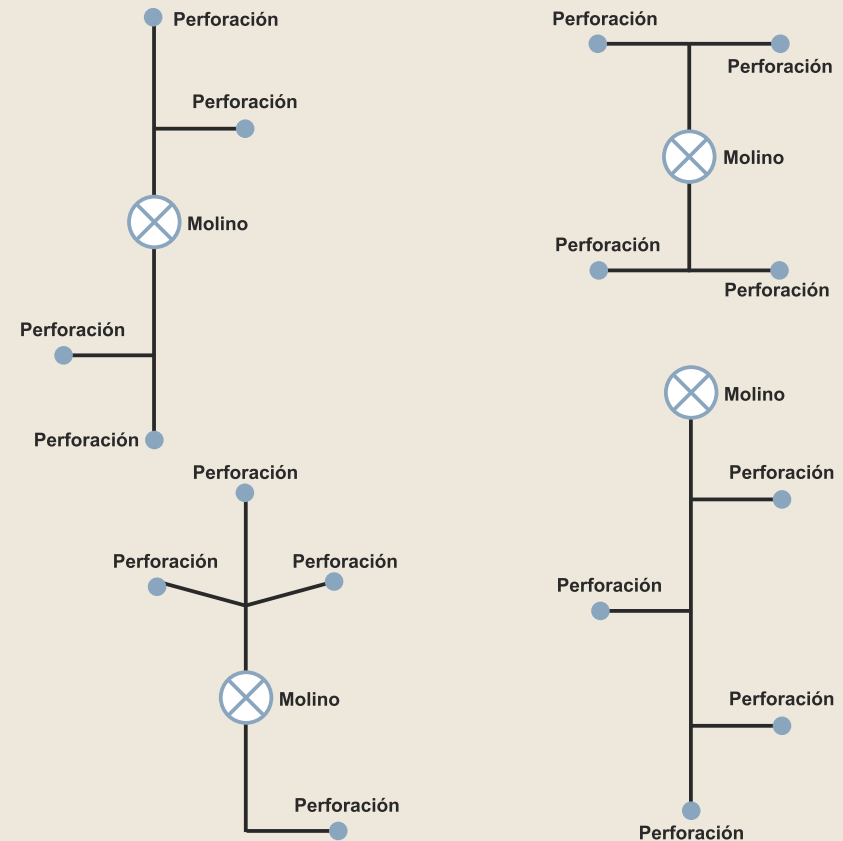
Perforación

Perforación

Molino

Perforación

Perforación

Perforación

Perforación

Molino

Perforación

Perforación

Perforación

Perforación

Perforación

Molino

Perforación

Molino

Perforación

Perforación

Perforación

Perforación